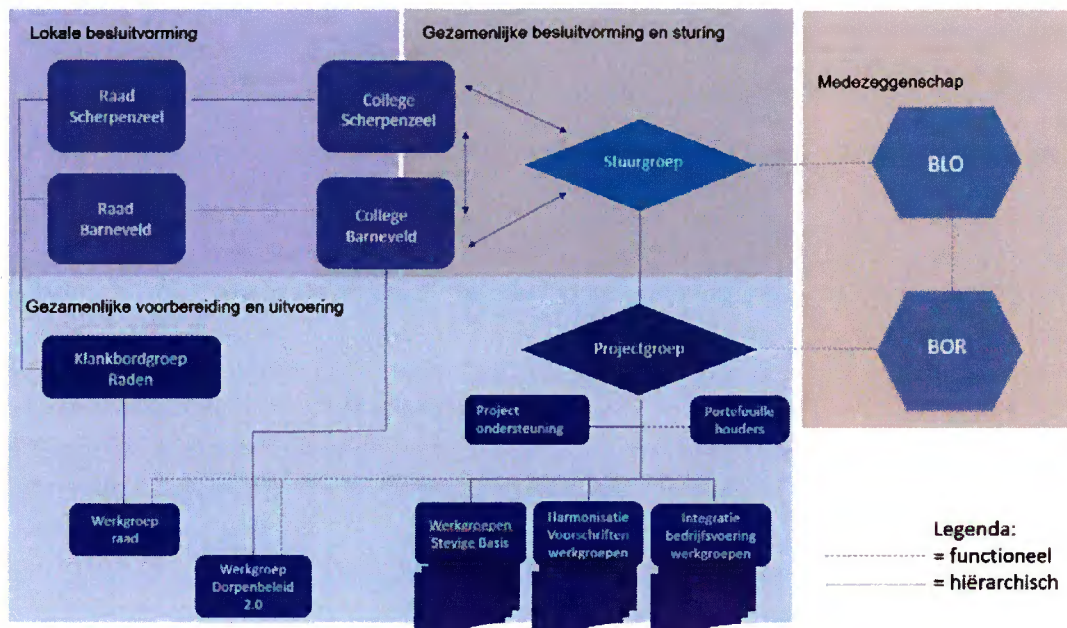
Lokale besluitvorming

Gezamenlijke besluitvorming en sturing

Medezeggenschap

Raad Scherpenzeel

College Scherpenzeel

Raad Barneveld

College Barneveld

Stuurgroep

BLO

Gezamenlijke voorbereiding en uitvoering

Klankbordgroep Raden

Projectgroep

BOR

Project ondersteuning

Portefeuille houders

Werkgroep raad

Werkgroep Dorpenbeleid 2.0

Werkgroepen Stevige Basis

Harmonisatie Voorschriften werkgroepen

Integratie bedrijfsvoering werkgroepen

Legenda:
= functioneel
= hiërarchisch